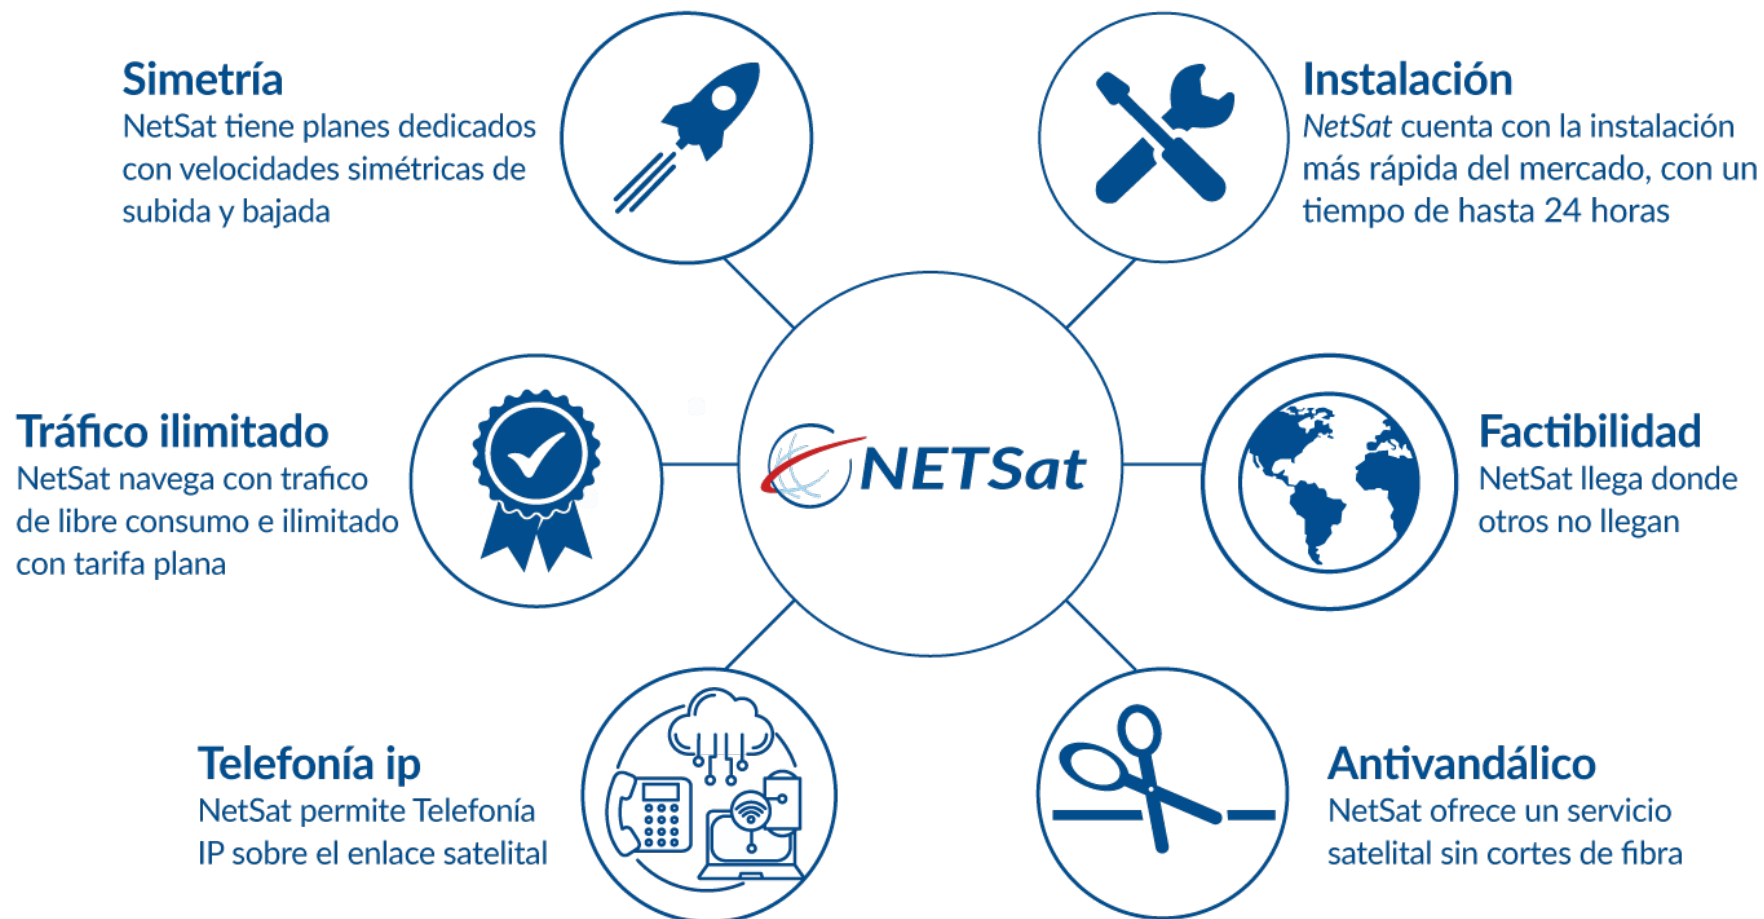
Simetría
NetSat tiene planes dedicados con velocidades simétricas de subida y bajada

Instalación
NetSat cuenta con la instalación más rápida del mercado, con un tiempo de hasta 24 horas

Tráfico ilimitado
NetSat navega con trafico de libre consumo e ilimitado con tarifa plana

NETSat

Factibilidad
NetSat llega donde otros no llegan

Telefonía ip
NetSat permite Telefonía IP sobre el enlace satelital

Antivandálico
NetSat ofrece un servicio satelital sin cortes de fibra